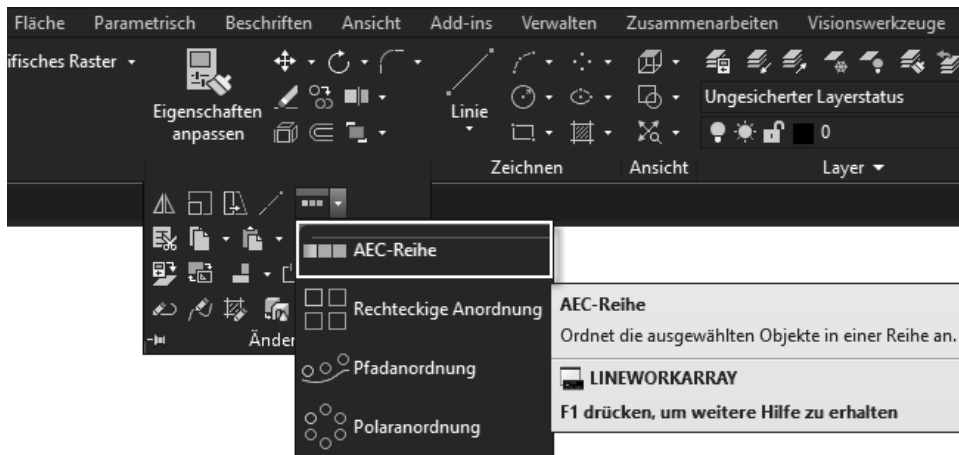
Fläche Parametrisch Beschriften Ansicht Add-ins Verwalten Zusammenarbeiten Visionswerkzeuge

ifisches Raster

Eigenschaften anpassen

Linie

Ungesicherter Layerstatus

0

Zeichnen Ansicht Layer

Änder

AEC-Reihe

Rechteckige Anordnung

Pfadanordnung

Polaranordnung

AEC-Reihe
Ordnet die ausgewählten Objekte in einer Reihe an.

LINEWORKARRAY

F1 drücken, um weitere Hilfe zu erhalten